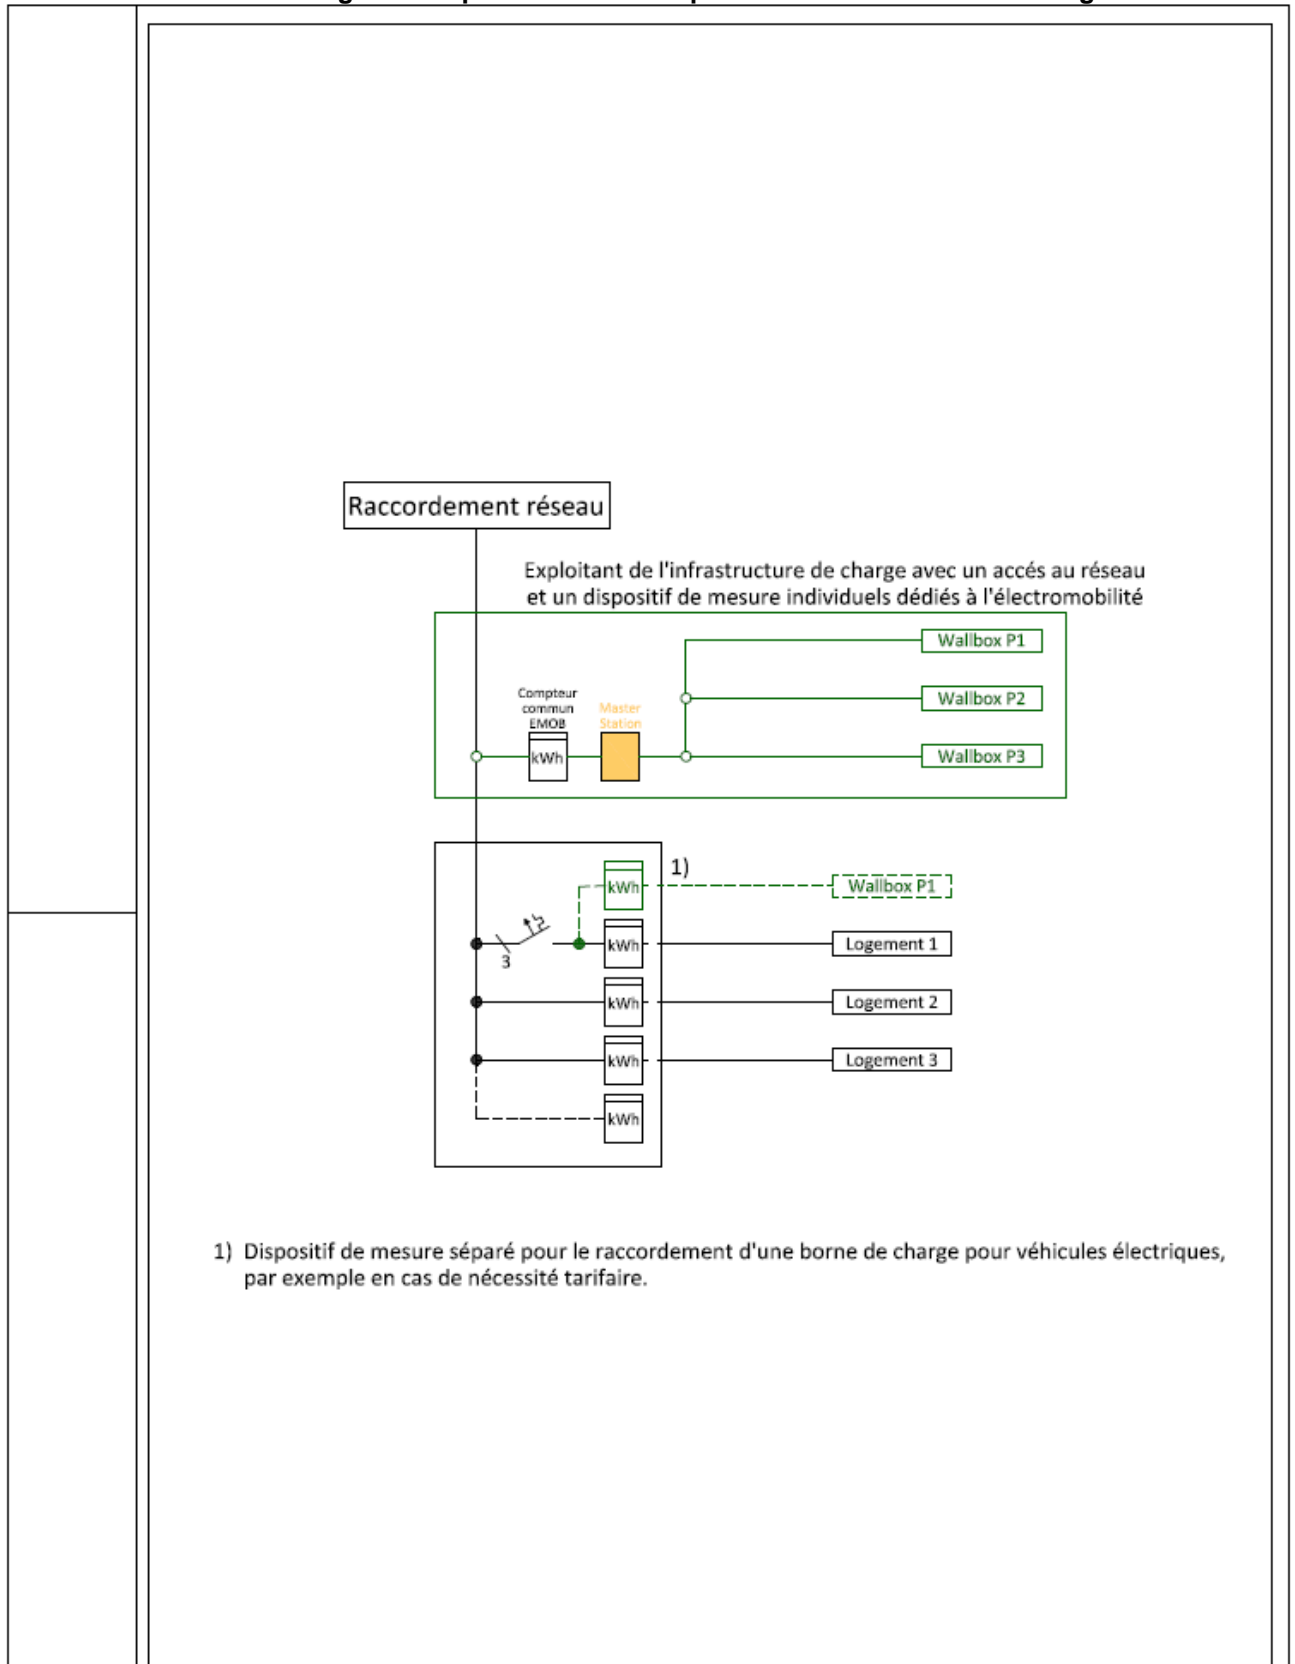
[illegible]

Raccordement réseau

Exploitant de l'infrastructure de charge avec un accés au réseau et un dispositif de mesure individuels dédiés à l'électromobilité

Wallbox P1

Wallbox P2

Compteur commun EMOB

Master Station

kWh

Wallbox P3

1)

kWh

Wallbox P1

3

kWh

Logement 1

kWh

Logement 2

kWh

Logement 3

kWh

1) Dispositif de mesure séparé pour le raccordement d'une borne de charge pour véhicules électriques, par exemple en cas de nécessité tarifaire.